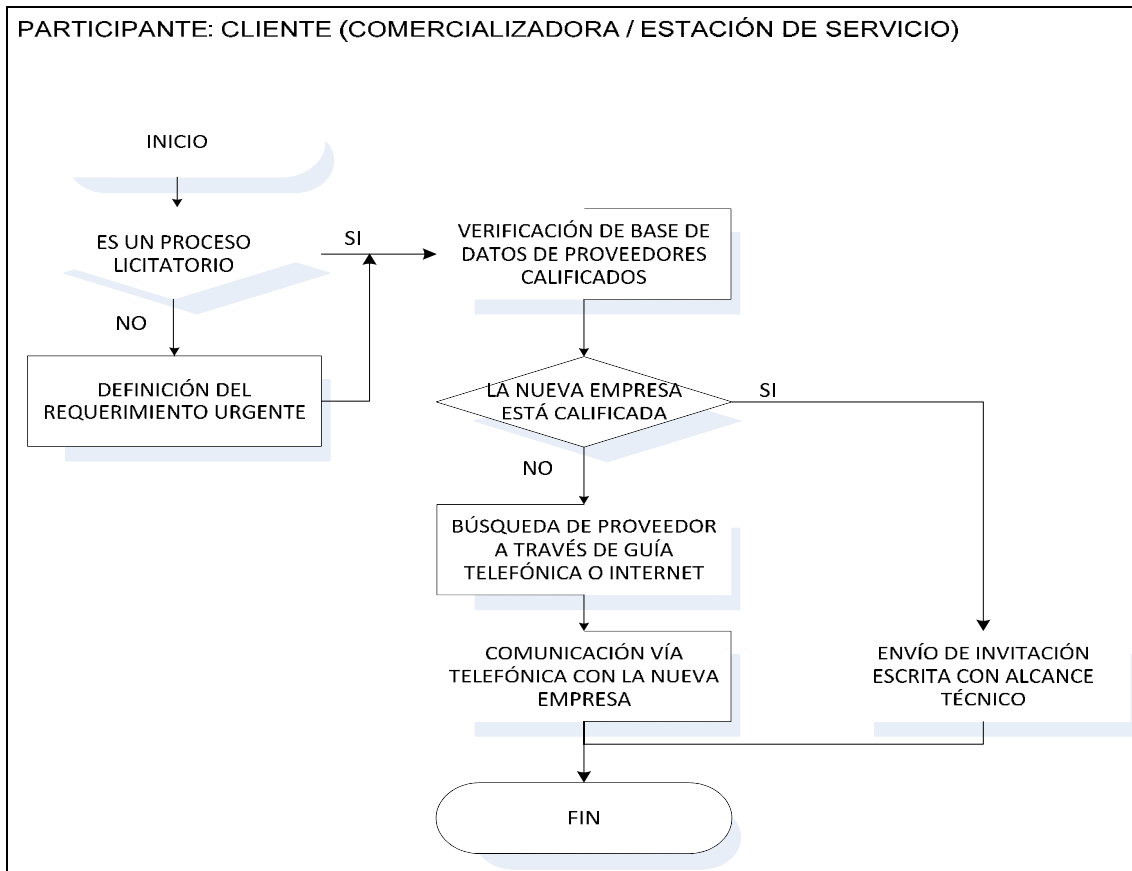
PARTICIPANTE: CLIENTE (COMERCIALIZADORA / ESTACIÓN DE SERVICIO)

INICIO

ES UN PROCESO LICITATORIO

SI

NO

VERIFICACIÓN DE BASE DE DATOS DE PROVEEDORES CALIFICADOS

DEFINICIÓN DEL REQUERIMIENTO URGENTE

LA NUEVA EMPRESA ESTÁ CALIFICADA

SI

NO

BÚSQUEDA DE PROVEEDOR A TRAVÉS DE GUÍA TELEFÓNICA O INTERNET

COMUNICACIÓN VÍA TELEFÓNICA CON LA NUEVA EMPRESA

ENVÍO DE INVITACIÓN ESCRITA CON ALCANCE TÉCNICO

FIN